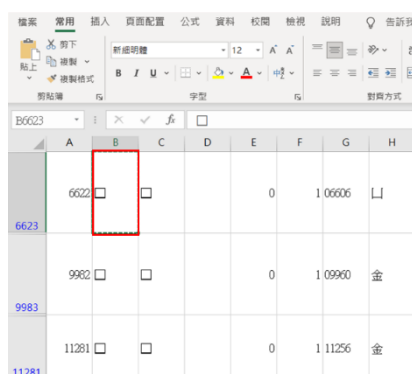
檔案 常用 插入 頁面配置 公式 資料 校閱 檢視 說明 告訴我

剪下
複製
貼上
複製格式
剪貼簿

新細明體 12 A A
B I U A 中
字型

對齊方式

B6623 fx □

| | A | B | C | D | E | F | G | H |
|---|---|---|---|---|---|---|---|---|
| 6623 | 6622 | □ | □ | | 0 | 1 | 06606 | 凵 |
| 9983 | 9982 | □ | □ | | 0 | 1 | 09960 | 金 |
| 11281 | 11281 | □ | □ | | 0 | 1 | 11256 | 金 |